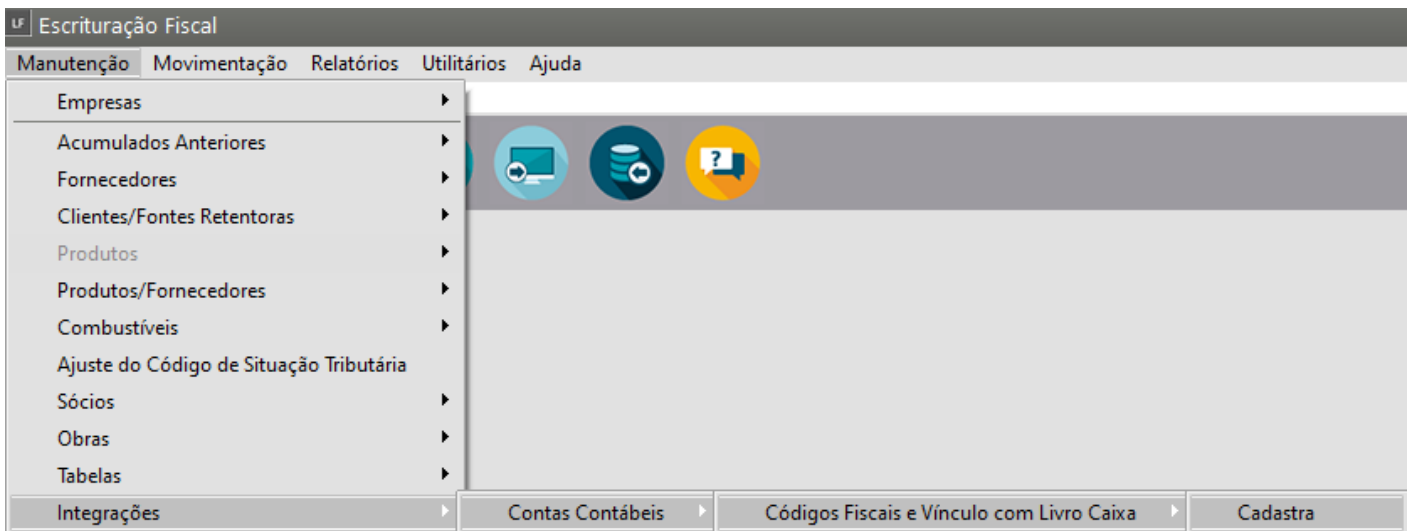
LF Escrituração Fiscal

Manutenção Movimentação Relatórios Utilitários Ajuda

Empresas
Acumulados Anteriores
Fornecedores
Clientes/Fontes Retentoras
Produtos
Produtos/Fornecedores
Combustíveis
Ajuste do Código de Situação Tributária
Sócios
Obras
Tabelas
Integrações

Contas Contábeis

Códigos Fiscais e Vínculo com Livro Caixa

Cadastra